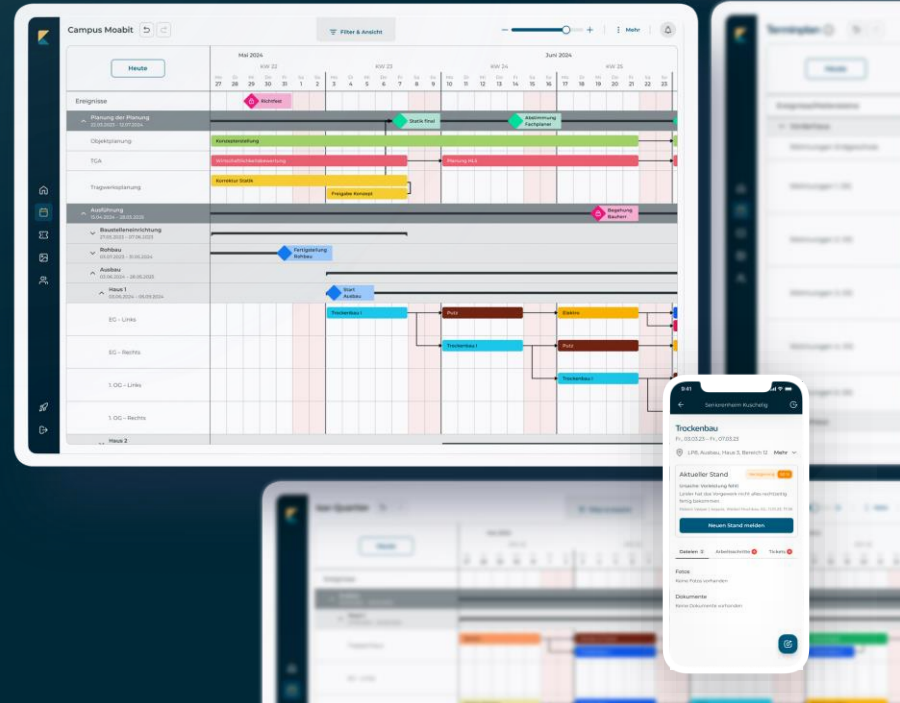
Campus Moabit

Filter & Ansicht

Mehr

Heute

Mai 2024

Juni 2024

KW 22 KW 23 KW 24 KW 25

Mo Di Mi Do Fr Sa So Mo Di Mi Do Fr Sa So Mo Di Mi Do Fr Sa So Mo Di Mi Do Fr Sa So

27 28 29 30 31 1 2 3 4 5 6 7 8 9 10 11 12 13 14 15 16 17 18 19 20 21 22 23

Ereignisse

Richtfest

Planung der Planung

Statik final

Abstimmung Fachplaner

Objektplanung

Konzepterstellung

TGA

Schlitzdurchbruchsbewertung

Planung HLS

Tragwerksplanung

Korrektur Statik

Freigabe Konzept

Ausführung

Begehung Bauherr

Baustelleneinrichtung

Rohbau

Fertigstellung Rohbau

Ausbau

Haus 1

Start Ausbau

EG - Links

Trockenbau I

Putz

Estrich

EG - Rechts

Trockenbau I

Putz

1. OG - Links

Trockenbau I

1. OG - Rechts

Haus 2

Heute

Ereignisse

Terminplan

Heute

9:41

Seniorenheim Kuschelig

Trockenbau

LPB, Ausbau, Haus 3, Bereich 12

Mehr

Aktueller Stand

Neuen Stand melden

Galerien

Arbeitsschritte

Tickets

Fotos

Keine Fotos vorhanden

Dokumente

Keine Dokumente vorhanden